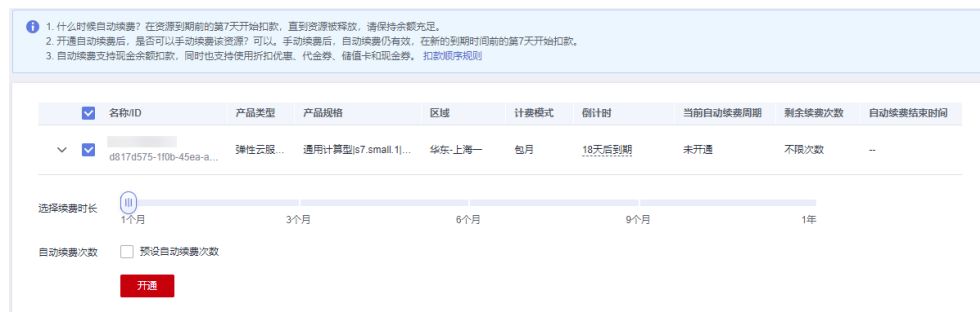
1. 什么时候自动续费？在资源到期前的第7天开始扣款，直到资源被释放，请保持余额充足。
2. 开通自动续费后，是否可以手动续费该资源？可以。手动续费后，自动续费仍有效，在新的到期时间前的第7天开始扣款。
3. 自动续费支持现金余额扣款，同时也支持使用折扣优惠、代金券、储值卡和现金券。扣款顺序规则

| | 名称/ID | 产品类型 | 产品规格 | 区域 | 计费模式 | 倒计时 | 当前自动续费周期 | 剩余续费次数 | 自动续费结束时间 |
|---|---|---|---|---|---|---|---|---|---|
| | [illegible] d817d575-1f0b-45ea-a... | 弹性云服... | 通用计算型\|s7.small.1\|... | 华东-上海一 | 包月 | 18天后到期 | 未开通 | 不限次数 | -- |

选择续费时长
1个月 3个月 6个月 9个月 1年

自动续费次数
预设自动续费次数

开通